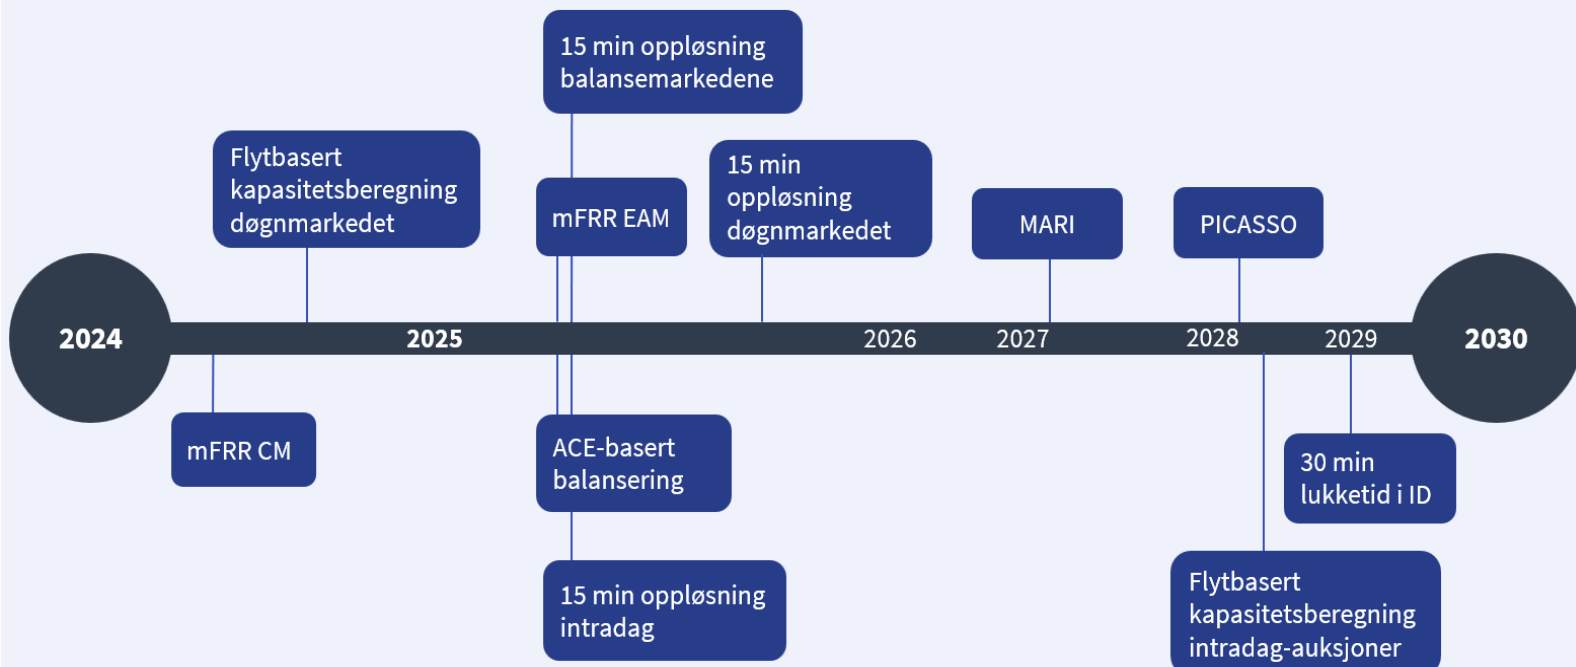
15 min oppløsning balansemarkedene

Flytbasert kapasitetsberegning døgnmarkedet

mFRR EAM

15 min oppløsning døgnmarkedet

MARI

PICASSO

2024

2025

2026

2027

2028

2029

2030

mFRR CM

ACE-basert balansering

30 min lukketid i ID

15 min oppløsning intradag

Flytbasert kapasitetsberegning intradag-auksjoner